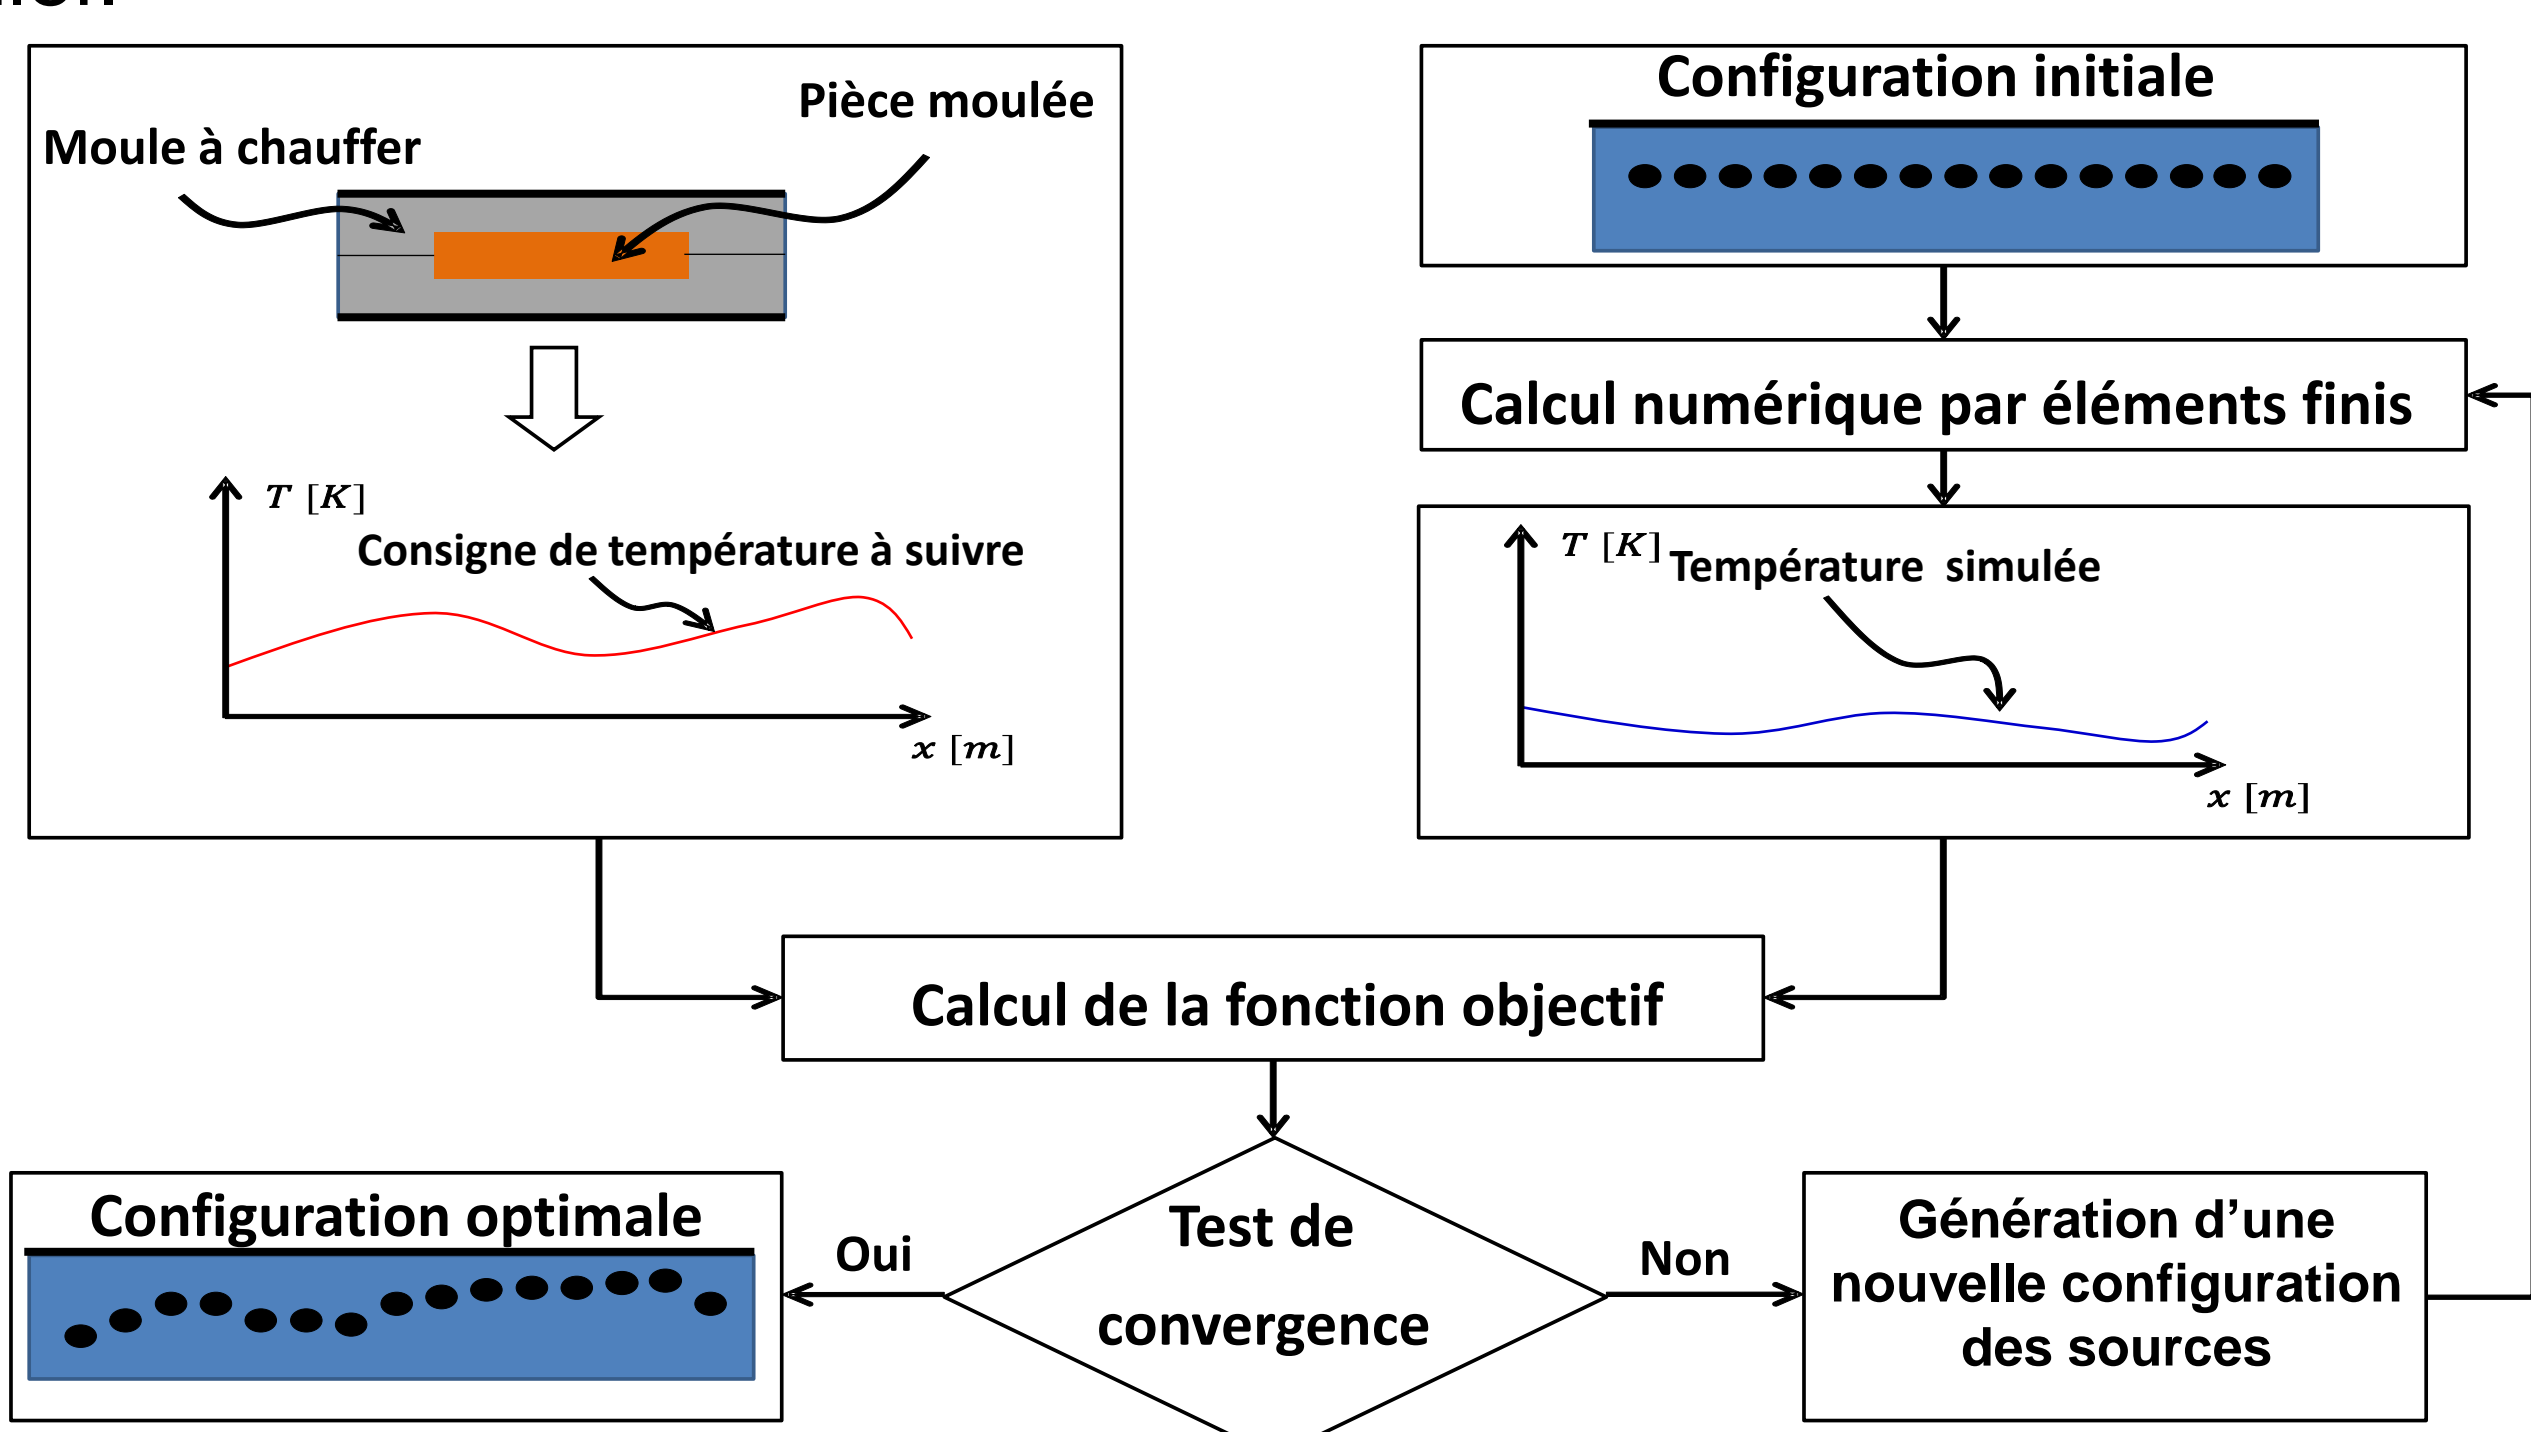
Pièce moulée

Moule à chauffer

$T\ [K]$

Consigne de température à suivre

$x\ [m]$

Configuration initiale

Calcul numérique par éléments finis

$T\ [K]$ Température simulée

$x\ [m]$

Calcul de la fonction objectif

Configuration optimale

Oui

Test de convergence

Non

Génération d'une nouvelle configuration des sources